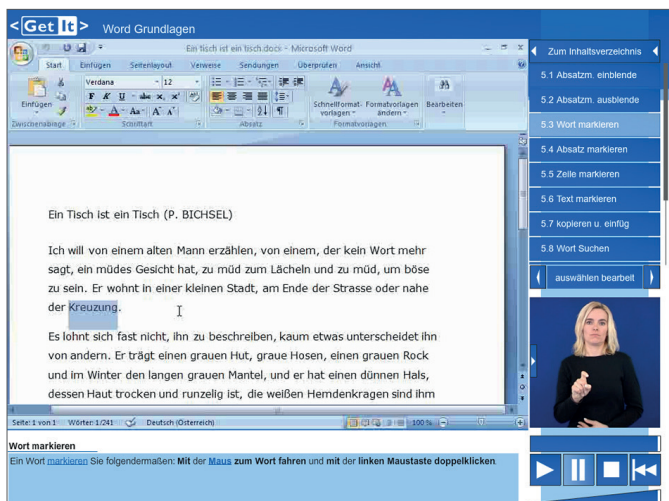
< Get It > Word Grundlagen

Ein Tisch ist ein tisch.docx - Microsoft Word

Start Einfügen Seitenlayout Verweise Sendungen Überprüfen Ansicht

Verdana 12

Einfügen

Zwischenablage Schriftart Absatz Formatvorlagen

Schnellformatvorlagen Formatvorlagen ändern Bearbeiten

Ein Tisch ist ein Tisch (P. BICHSEL)

Ich will von einem alten Mann erzählen, von einem, der kein Wort mehr sagt, ein müdes Gesicht hat, zu müd zum Lächeln und zu müd, um böse zu sein. Er wohnt in einer kleinen Stadt, am Ende der Strasse oder nahe der Kreuzung.

Es lohnt sich fast nicht, ihn zu beschreiben, kaum etwas unterscheidet ihn von andern. Er trägt einen grauen Hut, graue Hosen, einen grauen Rock und im Winter den langen grauen Mantel, und er hat einen dünnen Hals, dessen Haut trocken und runzelig ist, die weißen Hemdkragen sind ihm

Seite: 1 von 1 Wörter: 1/241 Deutsch (Österreich) 100 %

Zum Inhaltsverzeichnis

5.1 Absatzm. einblende

5.2 Absatzm. ausblende

5.3 Wort markieren

5.4 Absatz markieren

5.5 Zeile markieren

5.6 Text markieren

5.7 kopieren u. einfüg

5.8 Wort Suchen

auswählen bearbeit

Wort markieren

Ein Wort markieren Sie folgendermaßen: Mit der Maus zum Wort fahren und mit der linken Maustaste doppelklicken